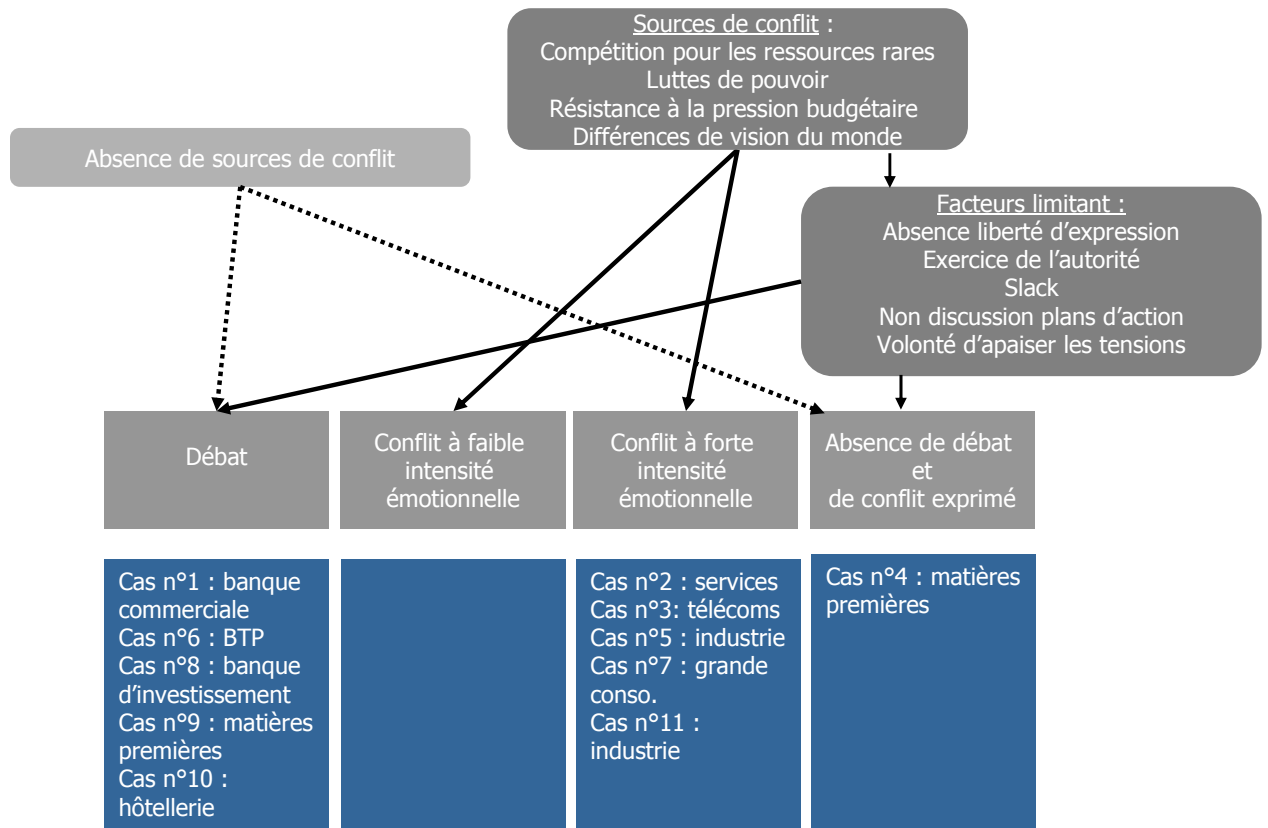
Sources de conflit :
Compétition pour les ressources rares
Luttes de pouvoir
Résistance à la pression budgétaire
Différences de vision du monde

Absence de sources de conflit

Facteurs limitant :
Absence liberté d'expression
Exercice de l'autorité
Slack
Non discussion plans d'action
Volonté d'apaiser les tensions

Débat

Conflit à faible intensité émotionnelle

Conflit à forte intensité émotionnelle

Absence de débat et de conflit exprimé

Cas n°1 : banque commerciale
Cas n°6 : BTP
Cas n°8 : banque d'investissement
Cas n°9 : matières premières
Cas n°10 : hôtellerie

Cas n°2 : services
Cas n°3: télécoms
Cas n°5 : industrie
Cas n°7 : grande conso.
Cas n°11 : industrie

Cas n°4 : matières premières